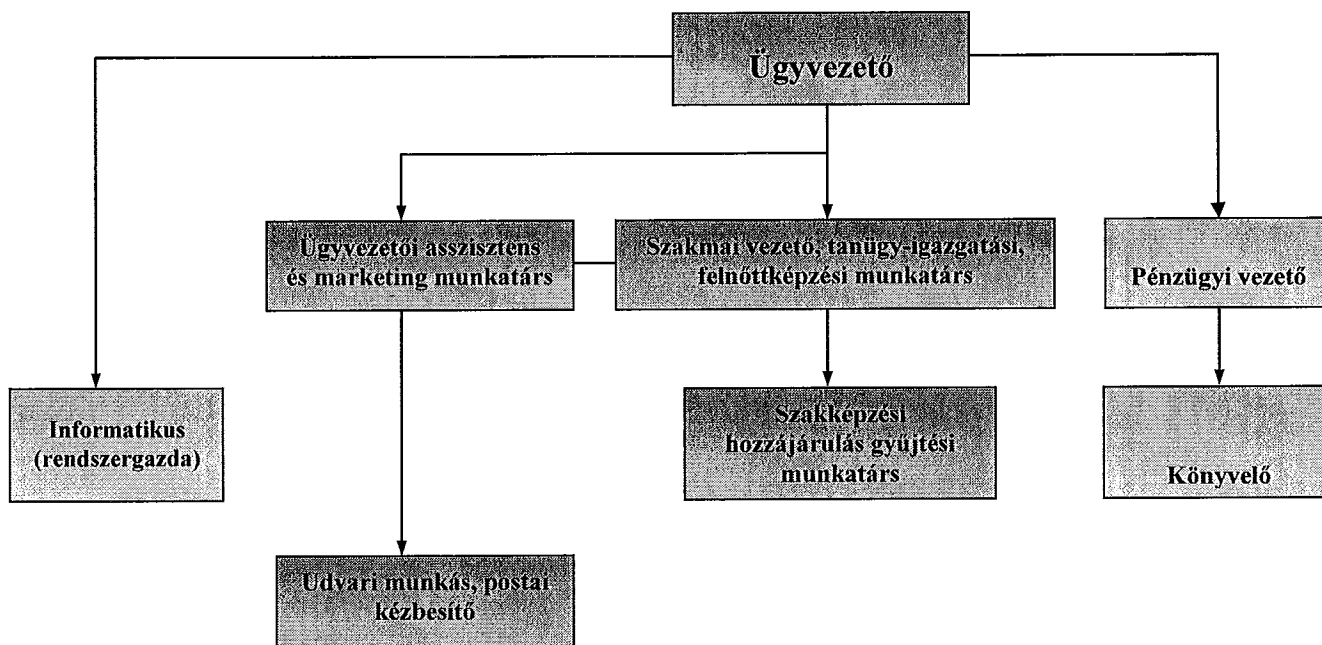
Ügyvezető

Ügyvezetői asszisztens és marketing munkatárs

Szakmai vezető, tanügy-igazgatási, felnőttképzési munkatárs

Pénzügyi vezető

Informatikus (rendszergazda)

Szakképzési hozzájárulás gyűjtési munkatárs

Könyvelő

Udvari munkás, postai kézbesítő